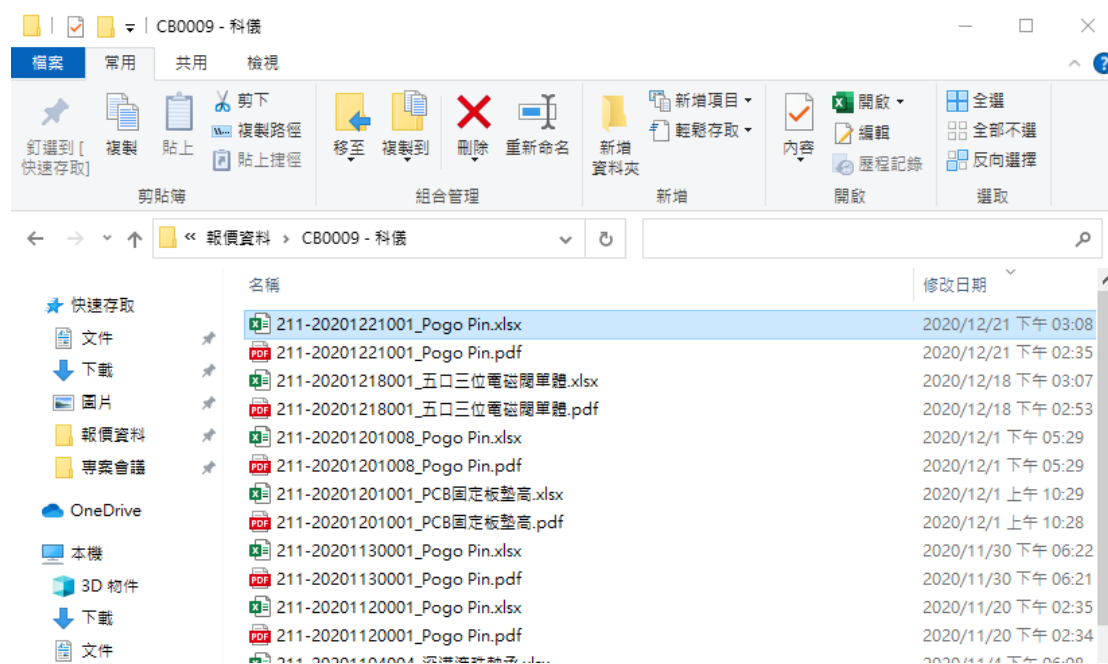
CB0009 - 科儀

檔案 常用 共用 檢視

釘選到[快速存取] 複製 貼上 剪下 複製路徑 貼上捷徑
剪貼簿

移至 複製到 刪除 重新命名
組合管理

新增資料夾 新增項目 輕鬆存取
新增

內容 開啟 編輯 歷程記錄
開啟

全選 全部不選 反向選擇
選取

« 報價資料 › CB0009 - 科儀

快速存取
文件
下載
圖片
報價資料
專案會議
OneDrive
本機
3D 物件
下載
文件

| 名稱 | 修改日期 |
|---|---|
| 211-20201221001_Pogo Pin.xlsx | 2020/12/21 下午 03:08 |
| 211-20201221001_Pogo Pin.pdf | 2020/12/21 下午 02:35 |
| 211-20201218001_五口三位電磁閥單體.xlsx | 2020/12/18 下午 03:07 |
| 211-20201218001_五口三位電磁閥單體.pdf | 2020/12/18 下午 02:53 |
| 211-20201201008_Pogo Pin.xlsx | 2020/12/1 下午 05:29 |
| 211-20201201008_Pogo Pin.pdf | 2020/12/1 下午 05:29 |
| 211-20201201001_PCB固定板墊高.xlsx | 2020/12/1 上午 10:29 |
| 211-20201201001_PCB固定板墊高.pdf | 2020/12/1 上午 10:28 |
| 211-20201130001_Pogo Pin.xlsx | 2020/11/30 下午 06:22 |
| 211-20201130001_Pogo Pin.pdf | 2020/11/30 下午 06:21 |
| 211-20201120001_Pogo Pin.xlsx | 2020/11/20 下午 02:35 |
| 211-20201120001_Pogo Pin.pdf | 2020/11/20 下午 02:34 |
| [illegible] | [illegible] |